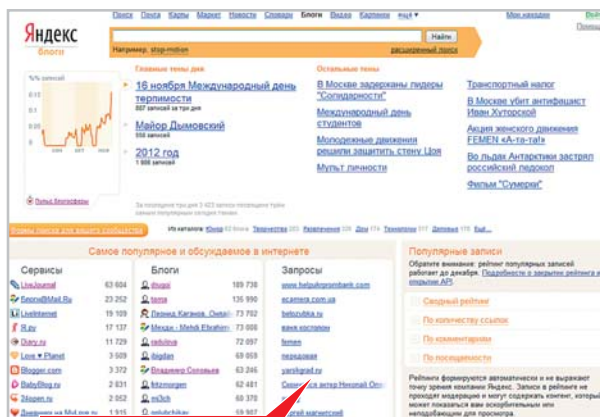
Поиск Почта Карты Маркет Новости Словари Блоги Видео Картинки ещё ▾ Мои находки

Яндекс
блоги

Найти

Например, stop-motion расширенный поиск

% записей

Главные темы дня

16 ноября Международный день терпимости
807 записей за три дня

Майор Дымовский
558 записей

2012 год
1 988 записей

Остальные темы

В Москве задержаны лидеры "Солидарности"

Международный день студентов

Молодежные движения решили защитить стену Цоя

Мульт личности

Транспортный налог

В Москве убит антифашист Иван Хуторской

Акция женского движения FEMEN «А-та-та!»

Во льдах Антарктики застрял российский ледокол

Фильм "Сумерки"

Пульс блогосферы

Формы поиска для вашего сообщества

Из каталога: Юмор Творчество Развлечения Дом Технологии Деловые Ещё

Самое популярное и обсуждаемое в интернете

Сервисы
LiveJournal 63 604
Блоги@Mail.Ru 23 252
LiveInternet 19 109
Я.ру 17 137
Diary.ru 11 729
Love ♥ Planet 3 609
Blogger.com 3 372
BabyBlog.ru 2 831
24open.ru 2 052
Дневники на Mail.ru 1 915

Блоги
drugoi 189 738
tema 135 990
Леонид Каганов 113 085
Медве - Mehdi Ebrahim 79 968
zyablikov 72 097
ibigdan 69 061
Владимир Соловьев 64 695
fritzmorgen 62 441
m3ch 60 370
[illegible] 59 907

Запросы
www.helpukrprombank.com
ecamera.com.ua
belozubka.ru
ванк кострелон
femen
передовая
yarsikgrad.ru
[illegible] Николай Олс
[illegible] магнитский

Популярные записи
Обратите внимание: рейтинг популярных записей работает до декабря. Подробности о закрытии рейтинга и открытии API.

Сводный рейтинг
По количеству ссылок
По комментариям
По посещаемости

Рейтинги формируются автоматически и не выражают точку зрения компании Яндекс. Записи в рейтинге не проходят модерацию и могут содержать контент, который может показаться вам оскорбительным или неподобающим для просмотра.